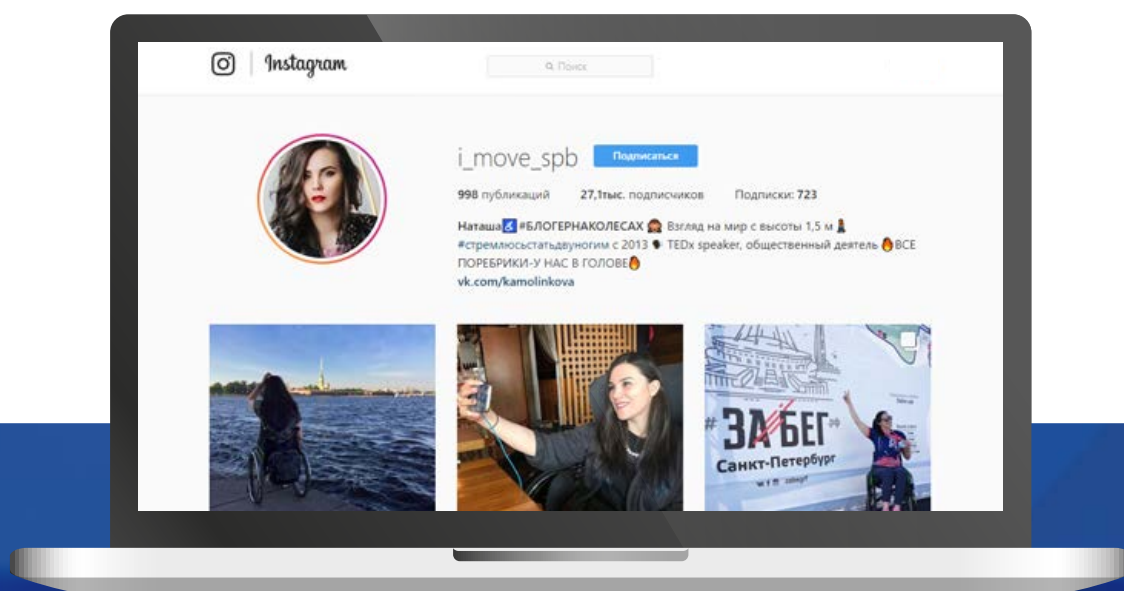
Instagram

Поиск

i_move_spb Подписаться

998 публикаций 27,1тыс. подписчиков Подписки: 723

Наташа♿ #БЛОГЕРНАКОЛЕСАХ 🙈 Взгляд на мир с высоты 1,5 м
#стремлюсьстатьдвуногим с 2013 TEDx speaker, общественный деятель 🔥ВСЕ ПОРЕБРИКИ-У НАС В ГОЛОВЕ🔥
vk.com/kamolinkova

#ЗАБЕГ
Санкт-Петербург